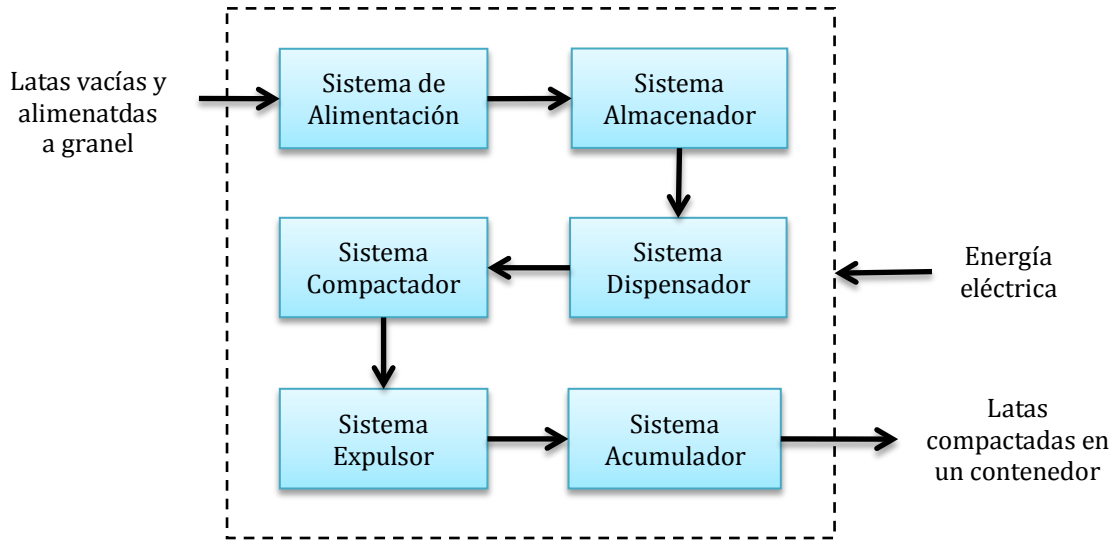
Latas vacías y alimenatdas a granel

Sistema de Alimentación

Sistema Almacenador

Sistema Dispensador

Sistema Compactador

Sistema Expulsor

Sistema Acumulador

Energía eléctrica

Latas compactadas en un contenedor